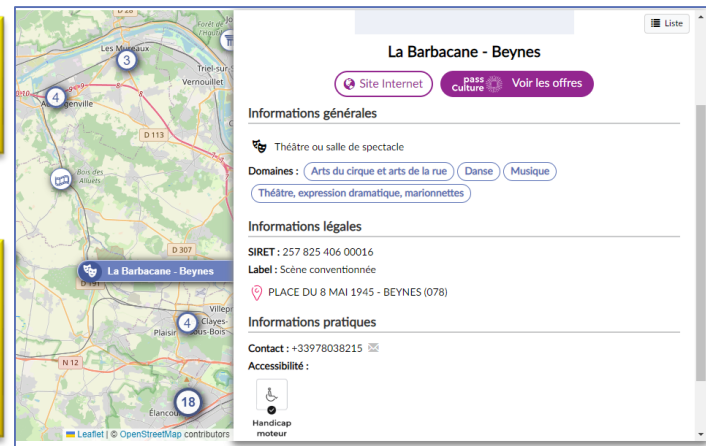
D 28
Les Mureaux
3
Triel-sur-
Vernouillet
4
Aubergenville
D 113
Bois des Alluets
D 307
La Barbacane - Beynes
D 191
Villep
4
Clayes-
Plaisir sous-Bois
N 12
18
Élancou
Leaflet | © OpenStreetMap contributors

Liste

La Barbacane - Beynes

Site Internet
pass Culture Voir les offres

Informations générales

Théâtre ou salle de spectacle

Domaines : Arts du cirque et arts de la rue Danse Musique Théâtre, expression dramatique, marionnettes

Informations légales

SIRET : 257 825 406 00016

Label : Scène conventionnée

PLACE DU 8 MAI 1945 - BEYNES (078)

Informations pratiques

Contact : +33978038215

Accessibilité :

Handicap moteur